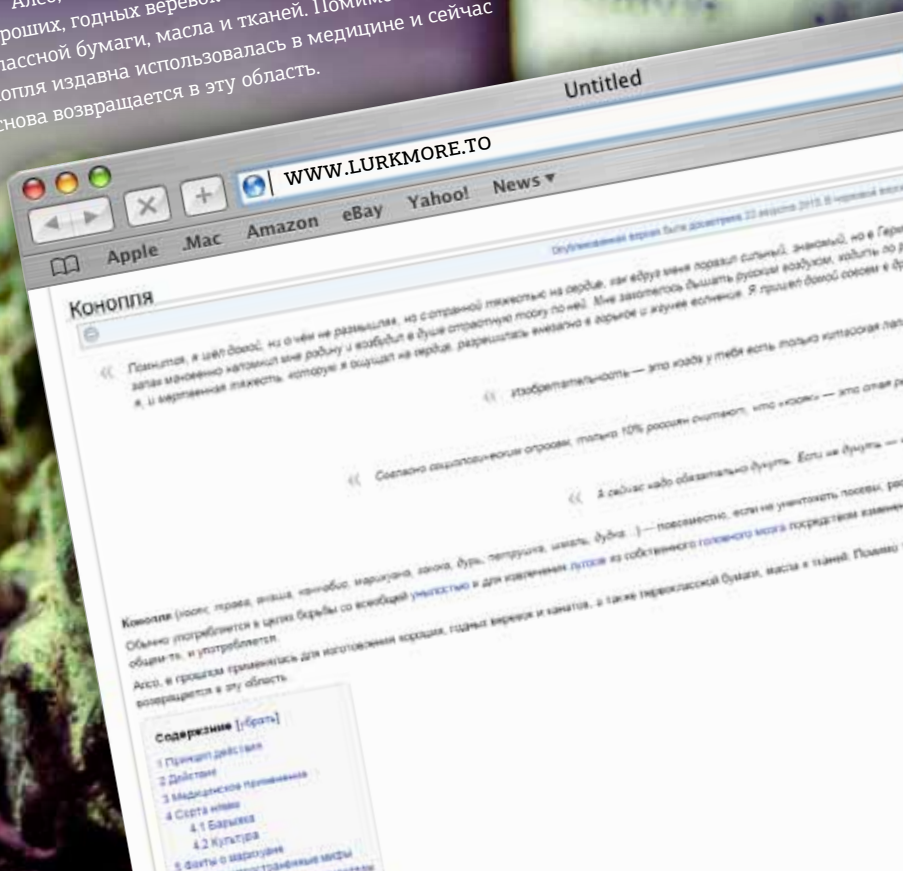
Алсо, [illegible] роших, годных веревок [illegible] Помимо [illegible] ассной бумаги, масла и тканей. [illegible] нопля издавна использовалась в медицине и сейчас снова возвращается в эту область.

Untitled

WWW.LURKMORE.TO

Apple .Mac Amazon eBay Yahoo! News ▾

Конопля

Помнится, я шел домой, ни о чём не размышляя, но с странной тяжестью на сердце, как вдруг меня поразил сильный, знакомый, но в Германии редкий запах мгновенно напомнил мне родину и возбудил в душе страстную тоску по ней. Мне захотелось дышать русским воздухом, ходить по русской земле. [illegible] я, и мертвенная тяжесть, которую я ощущал на сердце, разрешилась внезапно в горьком и жгучем волнении. Я пришел домой совсем в другом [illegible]

Изобретательность — это когда у тебя есть только китайская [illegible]

Согласно социологическим опросам, только 10% россиян считают, что «хорош» — это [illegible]

А сейчас надо обязательно дунуть. Если не дунуть — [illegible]

Конопля (лат. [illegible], трава, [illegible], каннабис, марихуана, ганжа, дурь, петрушка, шмаль, дудка...) — повсеместно, если не уничтожать посевы, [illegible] Обычно употребляется в целях борьбы со всеобщим унынием и для извлечения лулзов из собственного головного мозга посредством изменения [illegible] общества, и употребляется.

Алсо, в прошлом применялась для изготовления хороших, годных веревок и канатов, а также первоклассной бумаги, масла и тканей. Помимо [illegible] возвращается в эту область.

Содержание [убрать]
1 Принцип действия
2 Действие
3 Медицинское применение
4 Сорта и т.п.
4.1 Барыжка
4.2 Культура
5 Факты о марихуане
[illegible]